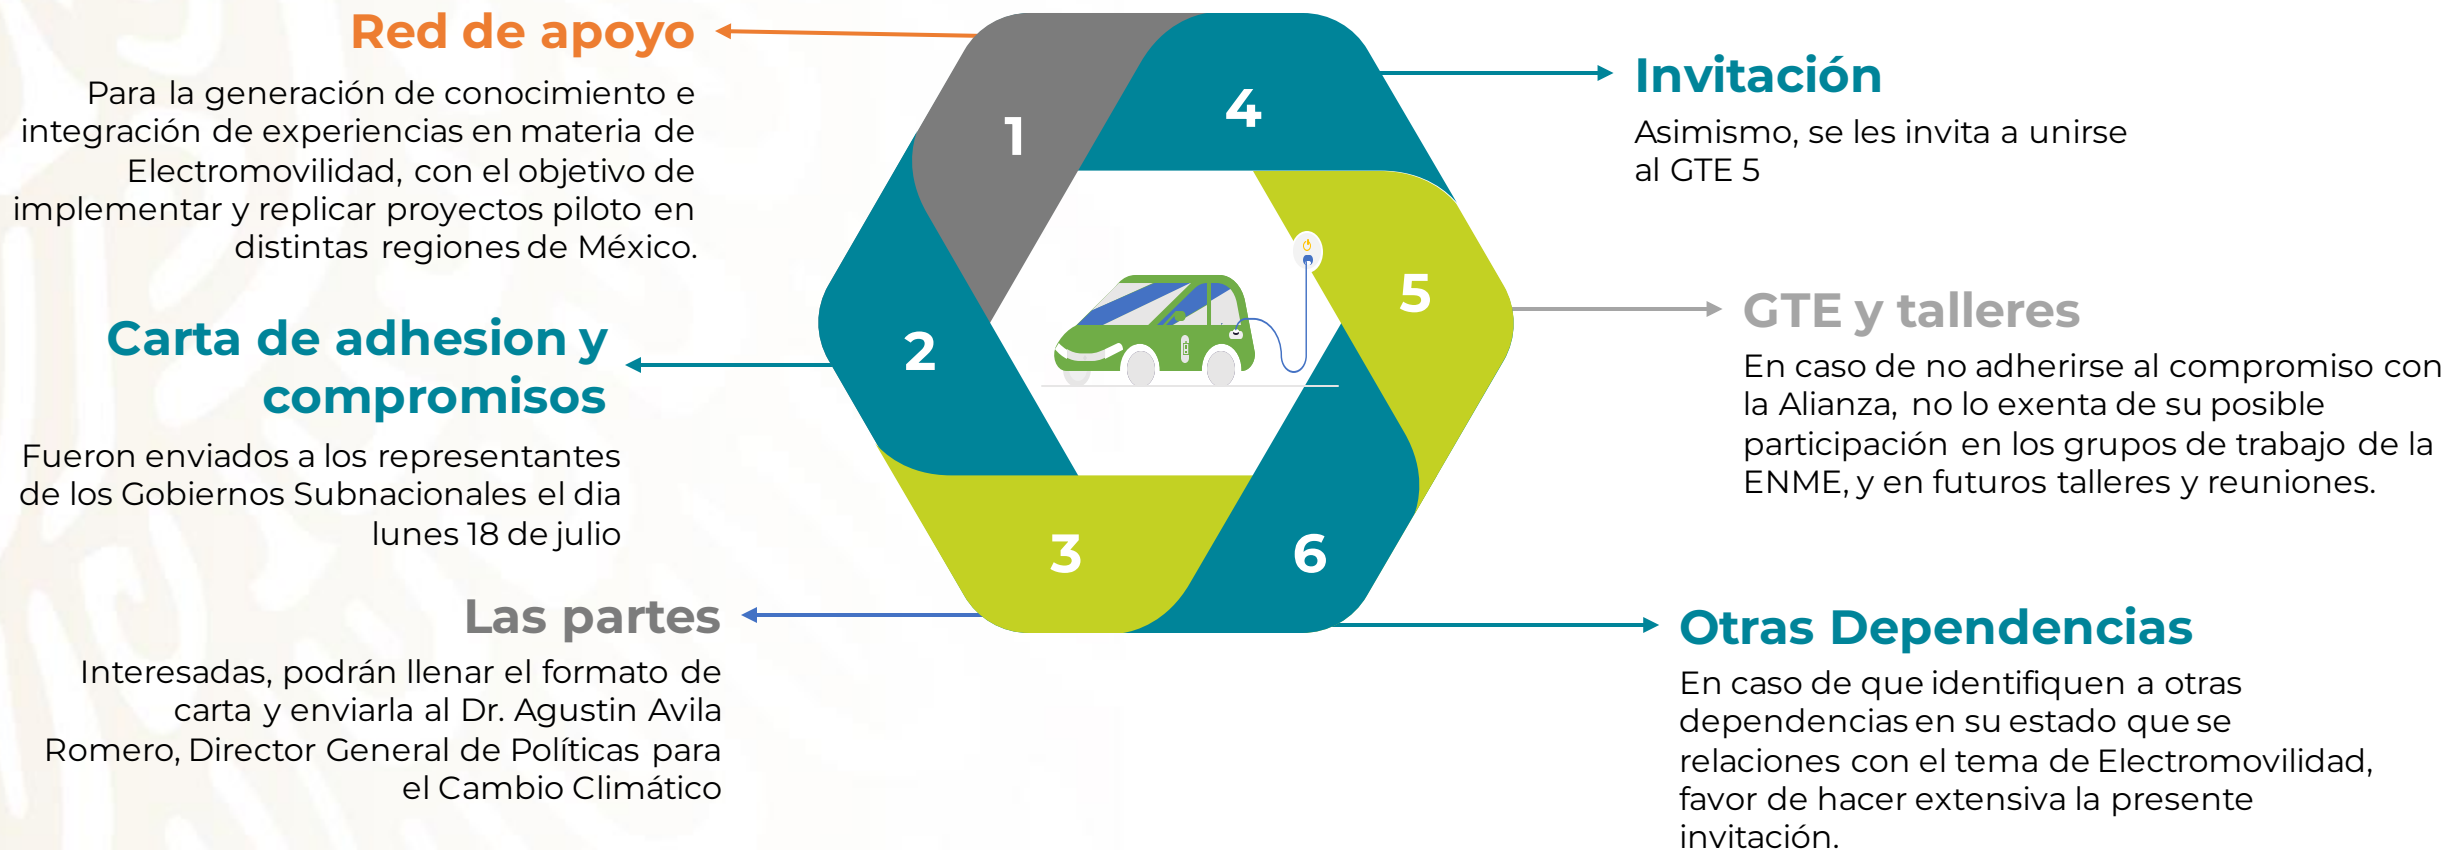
Red de apoyo

Para la generación de conocimiento e integración de experiencias en materia de Electromovilidad, con el objetivo de implementar y replicar proyectos piloto en distintas regiones de México.

Carta de adhesion y compromisos

Fueron enviados a los representantes de los Gobiernos Subnacionales el dia lunes 18 de julio

Las partes

Interesadas, podrán llenar el formato de carta y enviarla al Dr. Agustin Avila Romero, Director General de Políticas para el Cambio Climático

1

4

5

2

3

6

Invitación

Asimismo, se les invita a unirse al GTE 5

GTE y talleres

En caso de no adherirse al compromiso con la Alianza, no lo exenta de su posible participación en los grupos de trabajo de la ENME, y en futuros talleres y reuniones.

Otras Dependencias

En caso de que identifiquen a otras dependencias en su estado que se relaciones con el tema de Electromovilidad, favor de hacer extensiva la presente invitación.